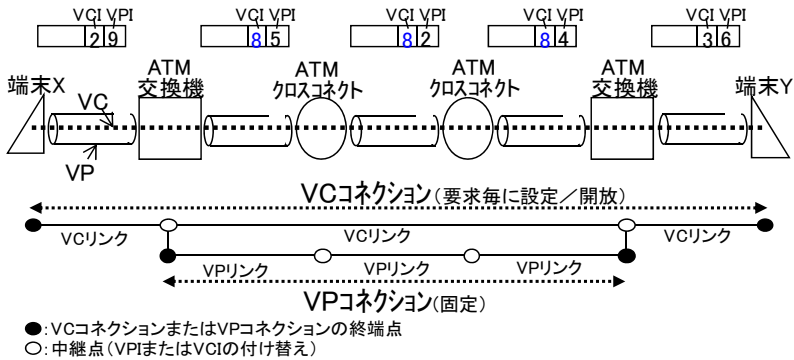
VCI VPI
2 9

VCI VPI
8 5

VCI VPI
8 2

VCI VPI
8 4

VCI VPI
3 6

端末X

ATM
交換機

ATM
クロスコネクト

ATM
クロスコネクト

ATM
交換機

端末Y

VC

VP

VCコネクション(要求毎に設定/開放)

VCリンク

VCリンク

VCリンク

VPリンク

VPリンク

VPリンク

VPコネクション(固定)

●:VCコネクションまたはVPコネクションの終端点
○:中継点(VPIまたはVCIの付け替え)